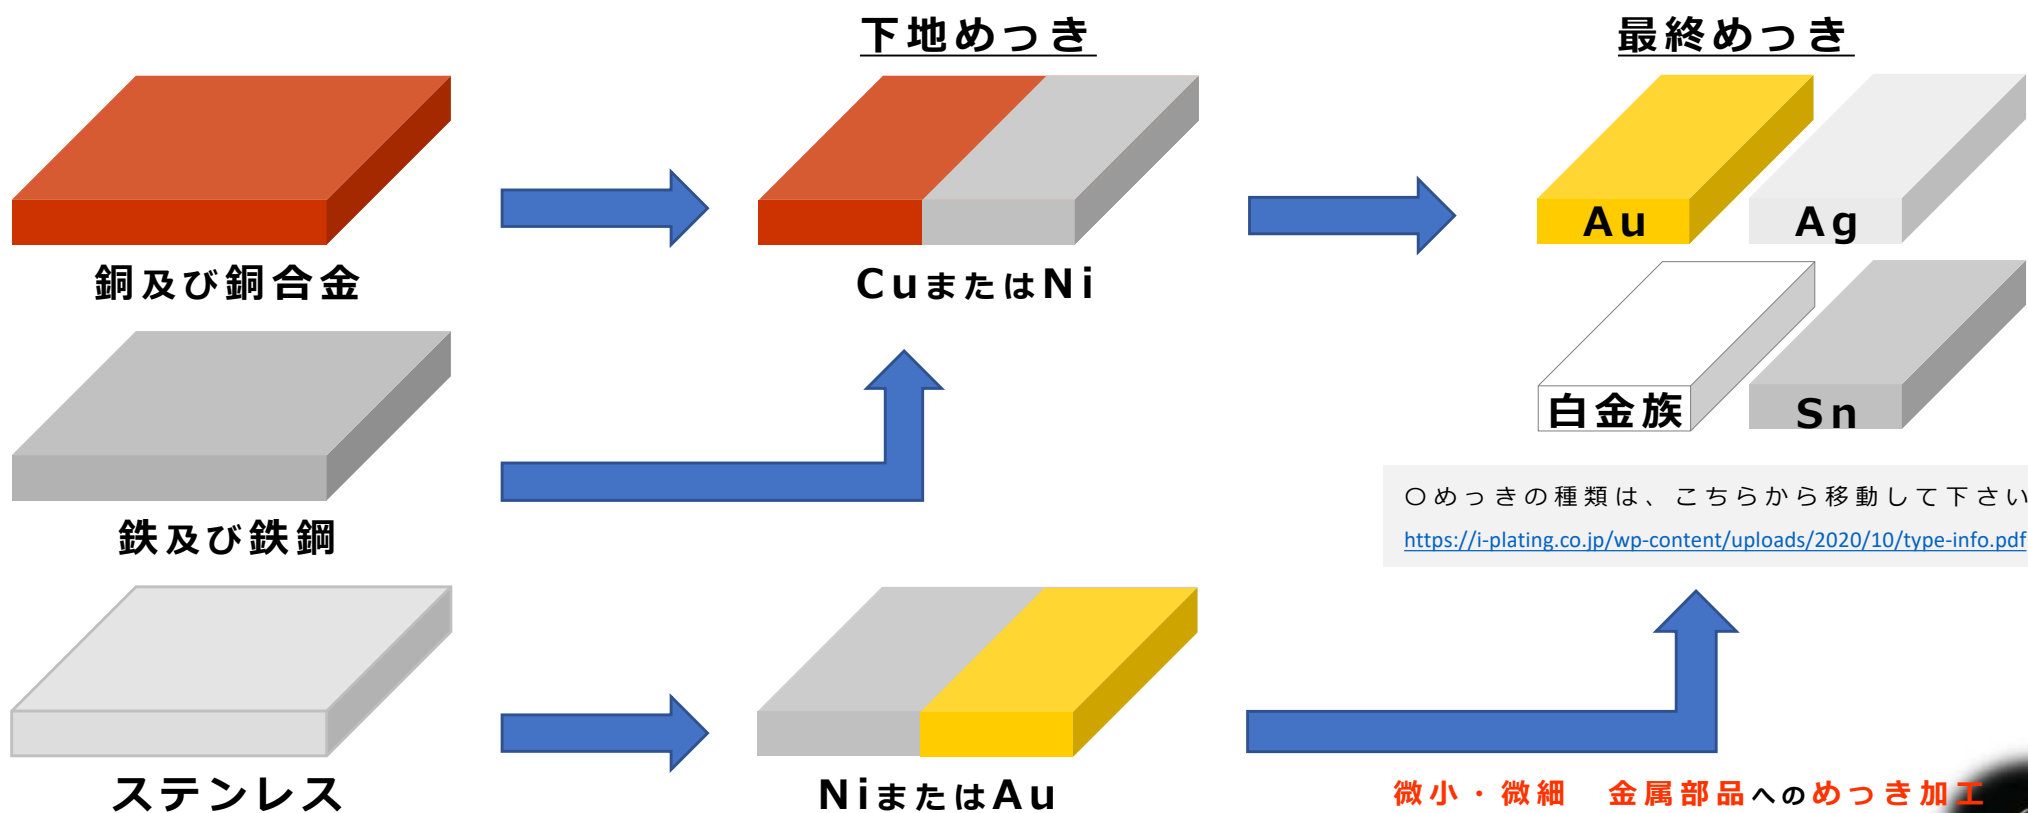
下地めっき

最終めっき

Au

Ag

銅及び銅合金

CuまたはNi

白金族

Sn

鉄及び鉄鋼

○めっきの種類は、こちらから移動して下さい

https://i-plating.co.jp/wp-content/uploads/2020/10/type-info.pdf

ステンレス

NiまたはAu

微小・微細　金属部品へのめっき加工